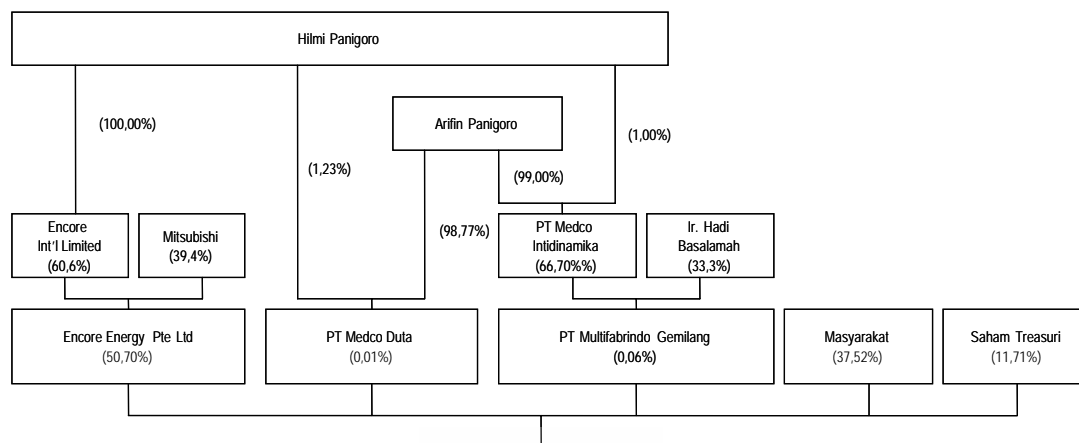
Hilmi Panigoro

(100,00%)

Arifin Panigoro

(1,23%)

(1,00%)

(99,00%)

(98,77%)

Encore Int'l Limited (60,6%)

Mitsubishi (39,4%)

PT Medco Intidinamika (66,70%%)

Ir. Hadi Basalamah (33,3%)

Encore Energy Pte Ltd (50,70%)

PT Medco Duta (0,01%)

PT Multifabrindo Gemilang (0,06%)

Masyarakat (37,52%)

Saham Treasuri (11,71%)